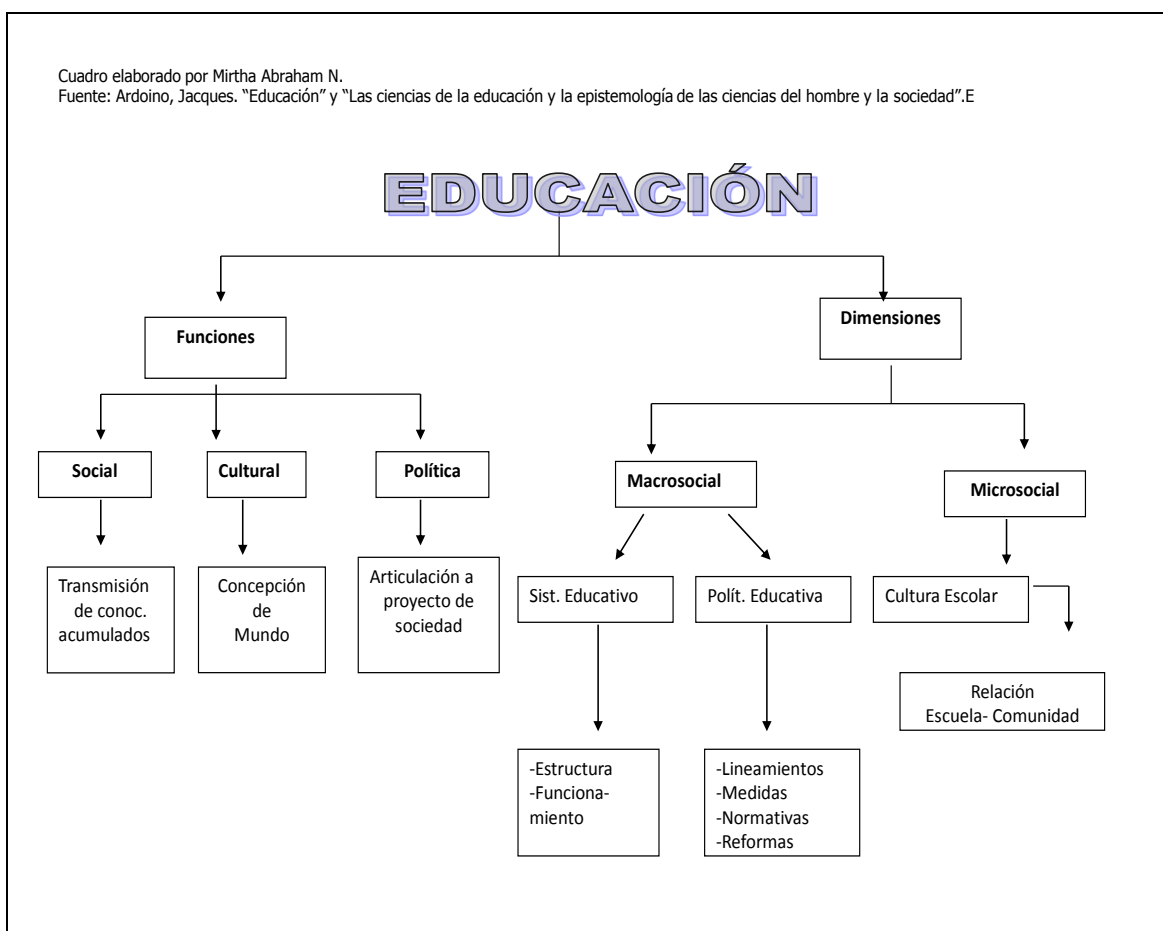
Cuadro elaborado por Mirtha Abraham N.
Fuente: Ardoino, Jacques. "Educación" y "Las ciencias de la educación y la epistemología de las ciencias del hombre y la sociedad".E

EDUCACIÓN

Funciones

Social

Transmisión de conoc. acumulados

Cultural

Concepción de Mundo

Política

Articulación a proyecto de sociedad

Dimensiones

Macrosocial

Sist. Educativo

-Estructura
-Funcionamiento

Polít. Educativa

-Lineamientos
-Medidas
-Normativas
-Reformas

Microsocial

Cultura Escolar

Relación Escuela- Comunidad